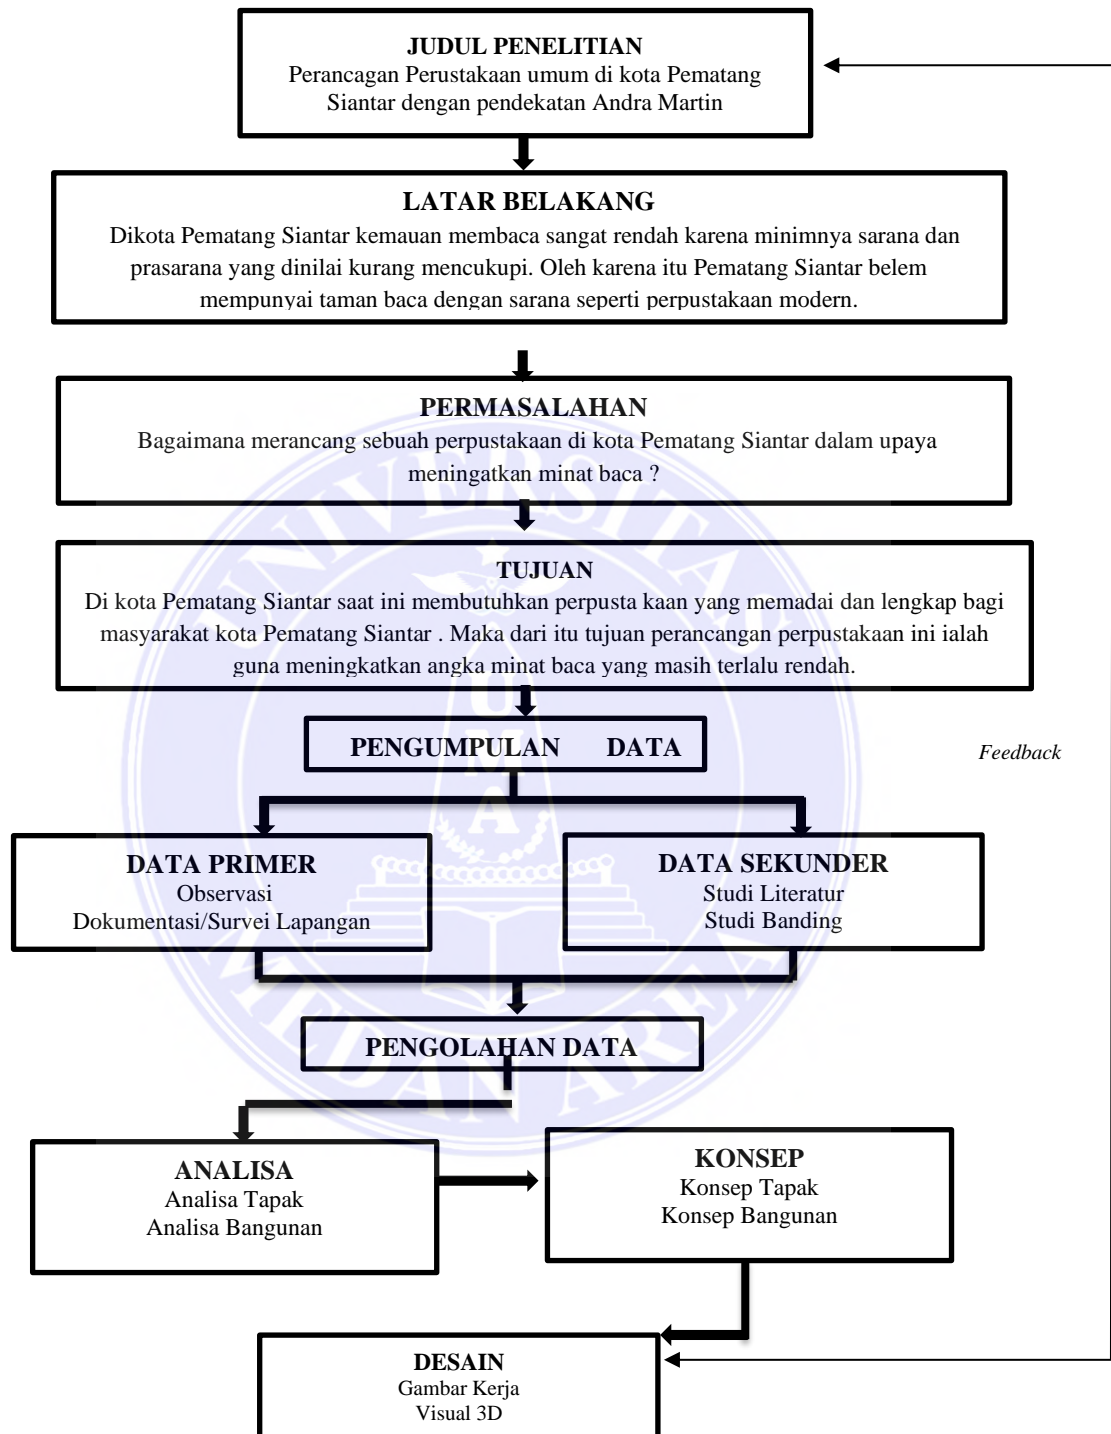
JUDUL PENELITIAN
Perancagan Perustakaan umum di kota Pematang Siantar dengan pendekatan Andra Martin

LATAR BELAKANG
Dikota Pematang Siantar kemauan membaca sangat rendah karena minimnya sarana dan prasarana yang dinilai kurang mencukupi. Oleh karena itu Pematang Siantar belem mempunyai taman baca dengan sarana seperti perpustakaan modern.

PERMASALAHAN
Bagaimana merancang sebuah perpustakaan di kota Pematang Siantar dalam upaya meningatkan minat baca ?

TUJUAN
Di kota Pematang Siantar saat ini membutuhkan perpusta kaan yang memadai dan lengkap bagi masyarakat kota Pematang Siantar . Maka dari itu tujuan perancangan perpustakaan ini ialah guna meningkatkan angka minat baca yang masih terlalu rendah.

PENGUMPULAN DATA

Feedback

DATA PRIMER
Observasi
Dokumentasi/Survei Lapangan

DATA SEKUNDER
Studi Literatur
Studi Banding

PENGOLAHAN DATA

ANALISA
Analisa Tapak
Analisa Bangunan

KONSEP
Konsep Tapak
Konsep Bangunan

DESAIN
Gambar Kerja
Visual 3D